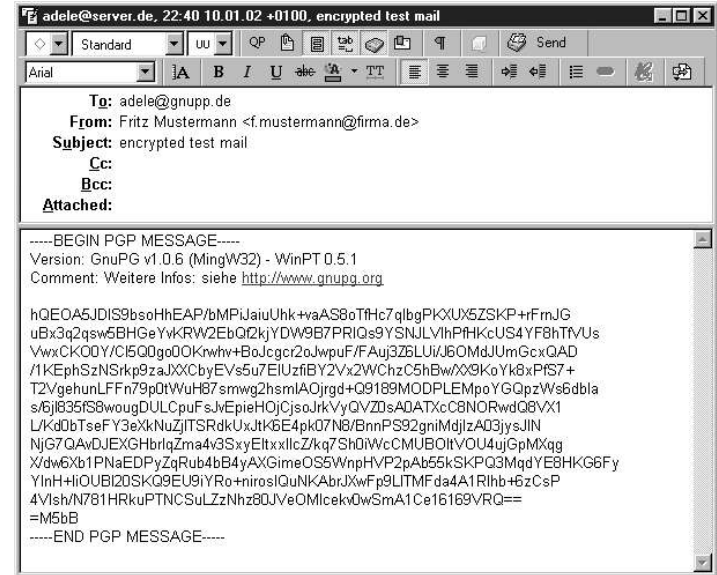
adele@server.de, 22:40 10.01.02 +0100, encrypted test mail

Standard UU QP Send

Arial

To: adele@gnupp.de
From: Fritz Mustermann <f.mustermann@firma.de>
Subject: encrypted test mail
Cc:
Bcc:
Attached:

-----BEGIN PGP MESSAGE-----
Version: GnuPG v1.0.6 (MingW32) - WinPT 0.5.1
Comment: Weitere Infos: siehe http://www.gnupg.org

hQEOA5JDIS9bsoHhEAP/bMPiJaiuUhk+vaAS8oTfHc7qlbgPKXUX5ZSKP+rFrnJG
uBx3q2qsw5BHGeYvKRW2EbQl2kjYDW9B7PRIQs9YSNJLVlhPfHKcUS4YF8hTfVUs
VwxCKO0Y/Cl5Q0go0OKrwhv+BoJcgcr2oJwpuF/FAuj3Z6LUi/J6OMdJUmGcxQAD
/1KEphSzNSrkp9zaJXXCbyEVs5u7ElUzfiBY2Vx2WChzC5hBw/XX9KoYk8xPfS7+
T2VgehunLFFn79p0tWuH87smwg2hsmlAOjrgd+Q9189MODPLEMpoYGQpzWs6dbla
s/6jl835fS8wougDULCpuFsJvEpieHOjCjsoJrkVyQVZ0sA0ATXcC8NORwdQ8VX1
L/Kd0bTseFY3eXkNuZjlTSRdkUxJtK6E4pk07N8/BnnPS92gniMdjlzA03jysJIN
NjG7QAvDJEXGHbrlqZma4v3SxyEltxxllcZ/kq7Sh0iWcCMUBOltVOU4ujGpMXqg
X/dw6Xb1PNaEDPyZqRub4bB4yAXGimeOS5WnpHVP2pAb55kSKPQ3MqdYE8HKG6Fy
YlnH+iOUBI20SKQ9EU9iYRo+nirosIQuNKAbrJXwFp9LlTMFda4A1Rlhb+6zCsP
4Vlsh/N781HRkuPTNCSuLZzNhz80JVeOMlcekv0wSmA1Ce16169VRQ==
=M5bB
-----END PGP MESSAGE-----